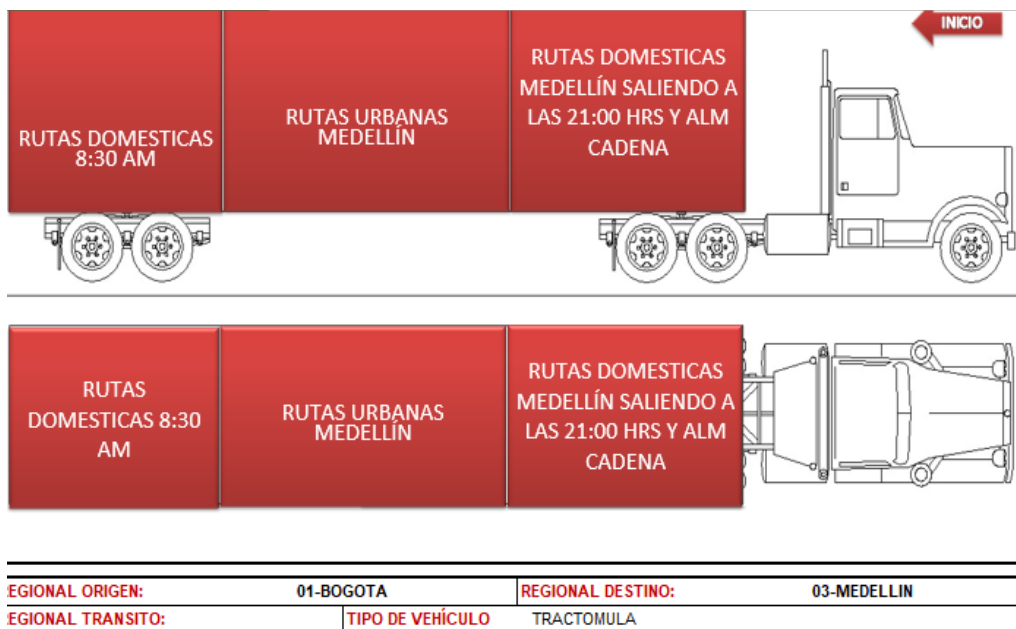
INICIO

RUTAS DOMESTICAS 8:30 AM

RUTAS URBANAS MEDELLÍN

RUTAS DOMESTICAS MEDELLÍN SALIENDO A LAS 21:00 HRS Y ALM CADENA

RUTAS DOMESTICAS 8:30 AM

RUTAS URBANAS MEDELLÍN

RUTAS DOMESTICAS MEDELLÍN SALIENDO A LAS 21:00 HRS Y ALM CADENA

| EGIONAL ORIGEN: | 01-BOGOTA | REGIONAL DESTINO: | 03-MEDELLIN |
|---|---|---|---|
| EGIONAL TRANSITO: | TIPO DE VEHÍCULO | TRACTOMULA | |